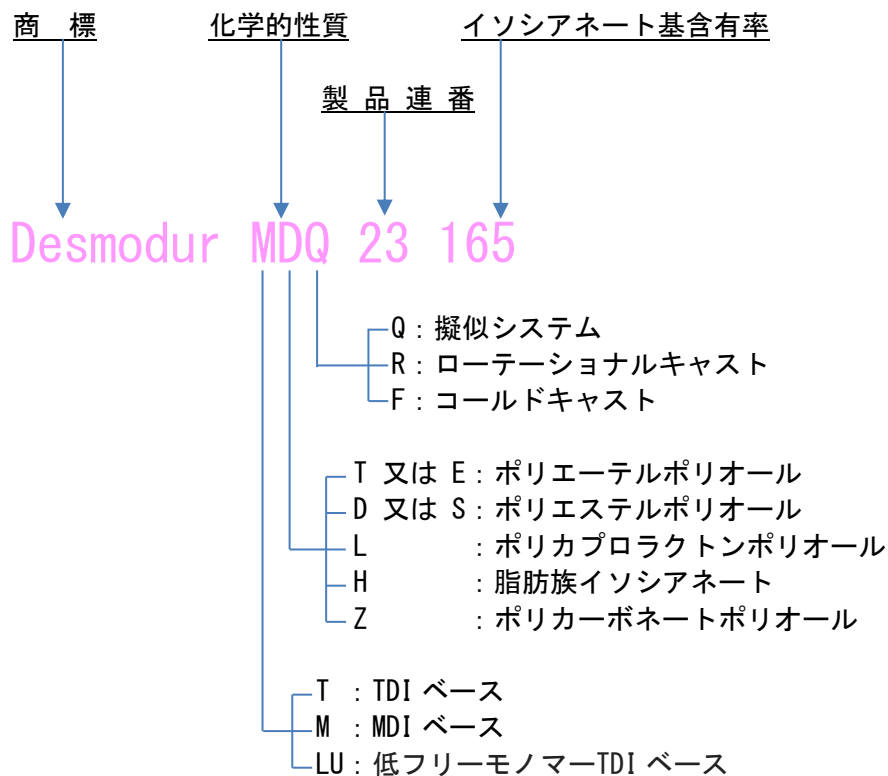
商　標

化学的性質

イソシアネート基含有率

製品連番

Desmodur MDQ 23 165

Q：擬似システム
R：ローテーショナルキャスト
F：コールドキャスト

T 又は E：ポリエーテルポリオール
D 又は S：ポリエステルポリオール
L　　　：ポリカプロラクトンポリオール
H　　　：脂肪族イソシアネート
Z　　　：ポリカーボネートポリオール

T ：TDI ベース
M ：MDI ベース
LU：低フリーモノマーTDI ベース